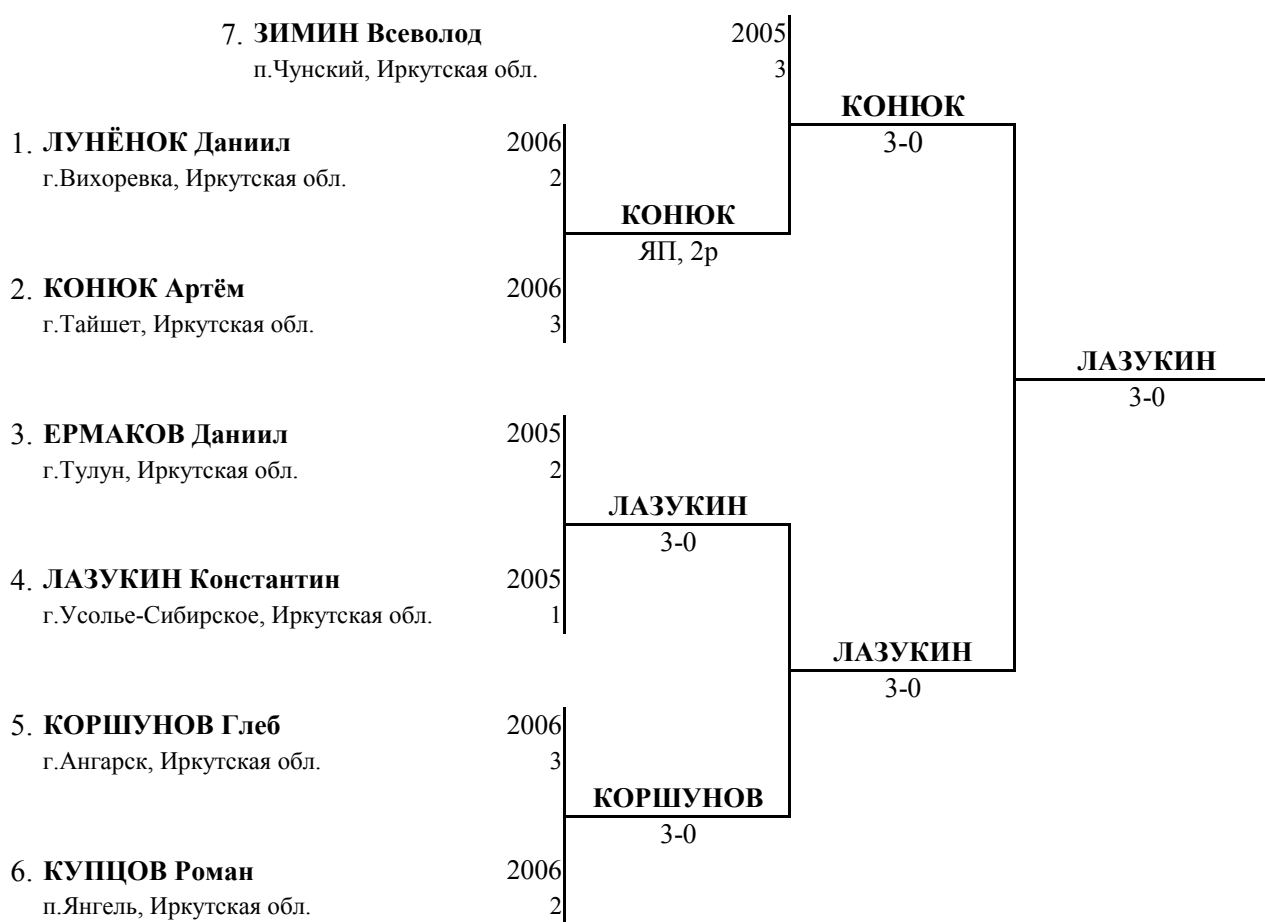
7. **ЗИМИН Всеволод** 2005
п.Чунский, Иркутская обл. 3

**КОНЮК**
3-0

1. **ЛУНЁНОК Даниил** 2006
г.Вихоревка, Иркутская обл. 2

**КОНЮК**
ЯП, 2р

2. **КОНЮК Артём** 2006
г.Тайшет, Иркутская обл. 3

**ЛАЗУКИН**
3-0

3. **ЕРМАКОВ Даниил** 2005
г.Тулун, Иркутская обл. 2

**ЛАЗУКИН**
3-0

4. **ЛАЗУКИН Константин** 2005
г.Усолье-Сибирское, Иркутская обл. 1

**ЛАЗУКИН**
3-0

5. **КОРШУНОВ Глеб** 2006
г.Ангарск, Иркутская обл. 3

**КОРШУНОВ**
3-0

6. **КУПЦОВ Роман** 2006
п.Янгель, Иркутская обл. 2